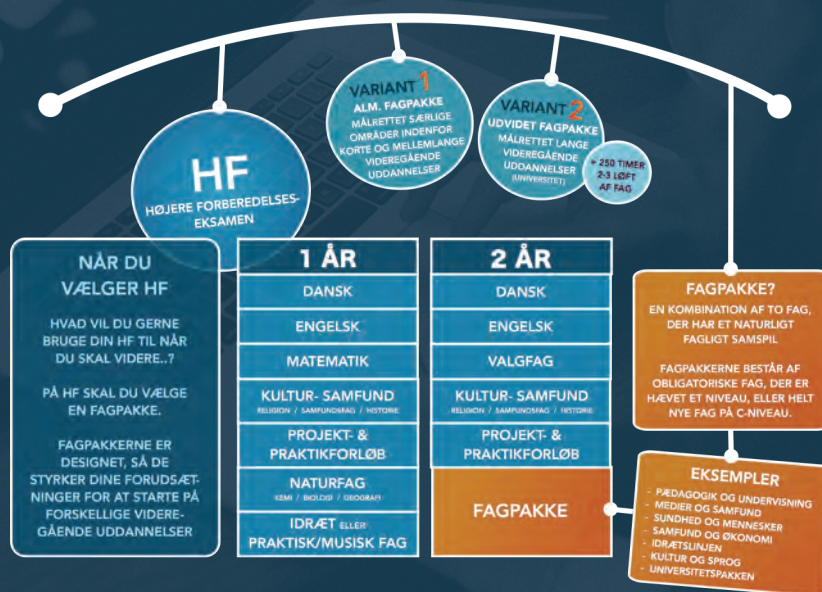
VARIANT 1
ALM. FAGPAKKE
MÅLRETTET SÆRLIGE OMRÅDER INDENFOR KORTE OG MELLEMLANGE VIDEREGÅENDE UDDANNELSER

VARIANT 2
UDVIDET FAGPAKKE
MÅLRETTET LANGE VIDEREGÅENDE UDDANNELSER (UNIVERSITET)

+ 250 TIMER 2-3 LØFT AF FAG

HF
HØJERE FORBEREDELSES-EKSAMEN

NÅR DU VÆLGER HF

HVAD VIL DU GERNE BRUGE DIN HF TIL NÅR DU SKAL VIDERE..?

PÅ HF SKAL DU VÆLGE EN FAGPAKKE.

FAGPAKKERNE ER DESIGNET, SÅ DE STYRKER DINE FORUDSÆTNINGER FOR AT STARTE PÅ FORSKELLIGE VIDEREGÅENDE UDDANNELSER

| 1 ÅR | 2 ÅR |
|---|---|
| DANSK | DANSK |
| ENGELSK | ENGELSK |
| MATEMATIK | VALGFAG |
| KULTUR- SAMFUND RELIGION / SAMFUNDSFAG / HISTORIE | KULTUR- SAMFUND RELIGION / SAMFUNDSFAG / HISTORIE |
| PROJEKT- & PRAKTIKFORLØB | PROJEKT- & PRAKTIKFORLØB |
| NATURFAG KEMI / BIOLOGI / GEOGRAFI | FAGPAKKE |
| IDRÆT ELLER PRAKTISK/MUSISK FAG | |

FAGPAKKE?
EN KOMBINATION AF TO FAG, DER HAR ET NATURLIGT FAGLIGT SAMSPIL

FAGPAKKERNE BESTÅR AF OBLIGATORISKE FAG, DER ER HÆVET ET NIVEAU, ELLER HELT NYE FAG PÅ C-NIVEAU.

EKSEMPLER
- PÆDAGOGIK OG UNDERVISNING
- MEDIER OG SAMFUND
- SUNDHED OG MENNESKER
- SAMFUND OG ØKONOMI
- IDRÆTSLINJEN
- KULTUR OG SPROG
- UNIVERSITETSPAKKEN